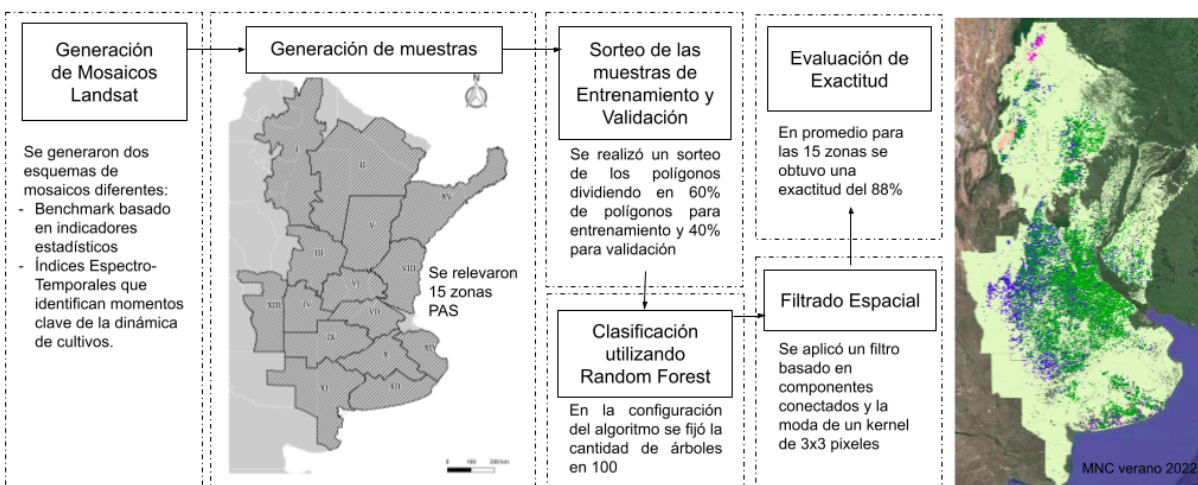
Generación de Mosaicos Landsat

Se generaron dos esquemas de mosaicos diferentes:
- Benchmark basado en indicadores estadísticos
- Índices Espectro-Temporales que identifican momentos clave de la dinámica de cultivos.

Generación de muestras

N

I
II
III
IV
V
VI
VII
VIII
IX
X
XI
XII
XIII
XIV
XV

Se relevaron 15 zonas PAS

0 100 200 km

Sorteo de las muestras de Entrenamiento y Validación

Se realizó un sorteo de los polígonos dividiendo en 60% de polígonos para entrenamiento y 40% para validación

Clasificación utilizando Random Forest

En la configuración del algoritmo se fijó la cantidad de árboles en 100

Evaluación de Exactitud

En promedio para las 15 zonas se obtuvo una exactitud del 88%

Filtrado Espacial

Se aplicó un filtro basado en componentes conectados y la moda de un kernel de 3x3 pixeles

MNC verano 2022